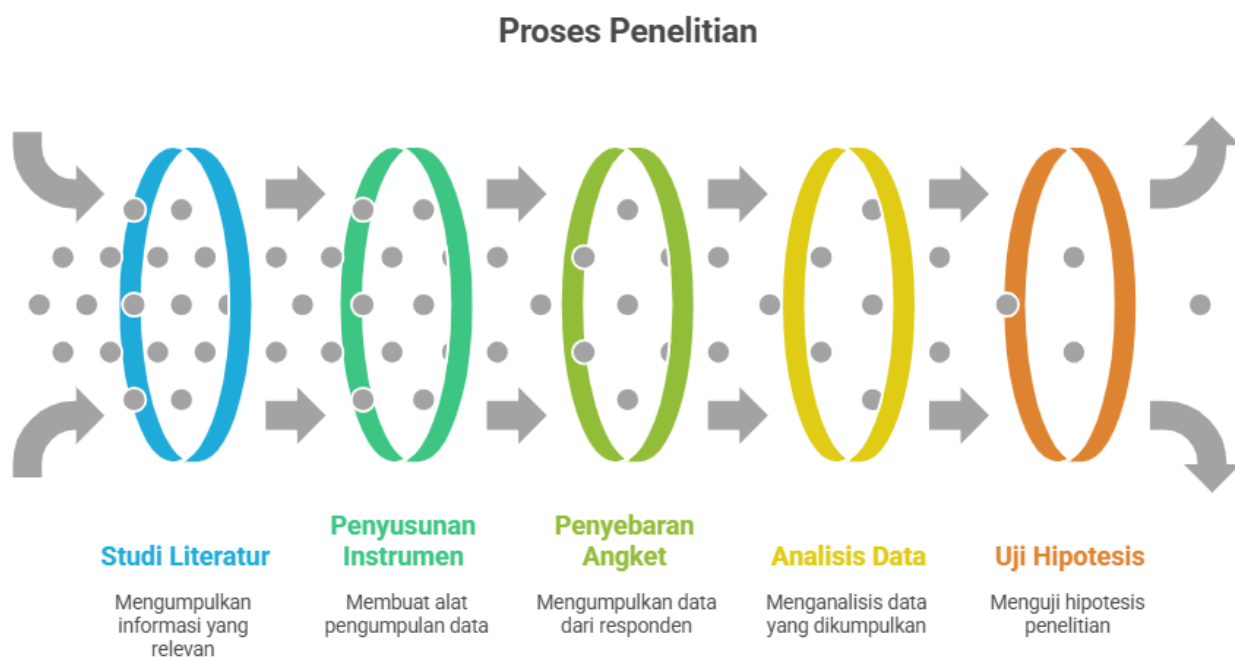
Proses Penelitian

Studi Literatur

Mengumpulkan informasi yang relevan

Penyusunan Instrumen

Membuat alat pengumpulan data

Penyebaran Angket

Mengumpulkan data dari responden

Analisis Data

Menganalisis data yang dikumpulkan

Uji Hipotesis

Menguji hipotesis penelitian